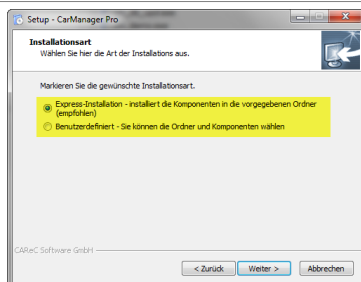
Setup - CarManager Pro

Installationsart

Wählen Sie hier die Art der Installations aus.

Markieren Sie die gewünschte Installationsart.

Express-Installation - installiert die Komponenten in die vorgegebenen Ordner (empfohlen)

Benutzerdefiniert - Sie können die Ordner und Komponenten wählen

CAReC Software GmbH

< Zurück

Weiter >

Abbrechen